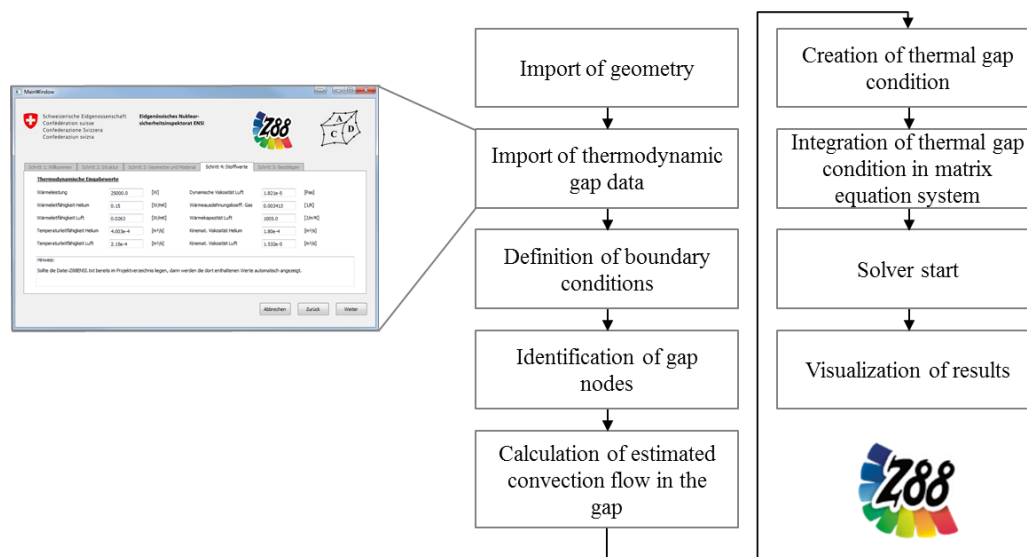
MainWindow

Schweizerische Eidgenossenschaft
Confédération suisse
Confederazione Svizzera
Confederaziun svizra

Eidgenössisches Nuklearsicherheitsinspektorat ENSI

Z88

A B C D

Schritt 1: Willkommen | Schritt 2: Struktur | Schritt 3: Geometrie und Material | Schritt 4: Stoffwerte | Schritt 5: Bestätigen

Thermodynamische Eingabewerte

| | | | | | |
|---|---|---|---|---|---|
| Wärmeleistung | 25000.0 | [W] | Dynamische Viskosität Luft | 1.821e-5 | [Pas] |
| Wärmeleitfähigkeit Helium | 0.15 | [W/mK] | Wärmeausdehnungskoeff. Gas | 0.003410 | [1/K] |
| Wärmeleitfähigkeit Luft | 0.0263 | [W/mK] | Wärmekapazität Luft | 1005.0 | [J/kg*K] |
| Temperaturleitfähigkeit Helium | 4.003e-4 | [m²/s] | Kinemat. Viskosität Helium | 1.80e-4 | [m²/s] |
| Temperaturleitfähigkeit Luft | 2.15e-4 | [m²/s] | Kinemat. Viskosität Luft | 1.532e-5 | [m²/s] |

Hinweis:
Sollte die Datei IZ88ENSI.txt bereits im Projektverzeichnis liegen, dann werden die dort enthaltenen Werte automatisch angezeigt.

Abbrechen Zurück Weiter

Import of geometry

Import of thermodynamic gap data

Definition of boundary conditions

Identification of gap nodes

Calculation of estimated convection flow in the gap

Creation of thermal gap condition

Integration of thermal gap condition in matrix equation system

Solver start

Visualization of results

Z88